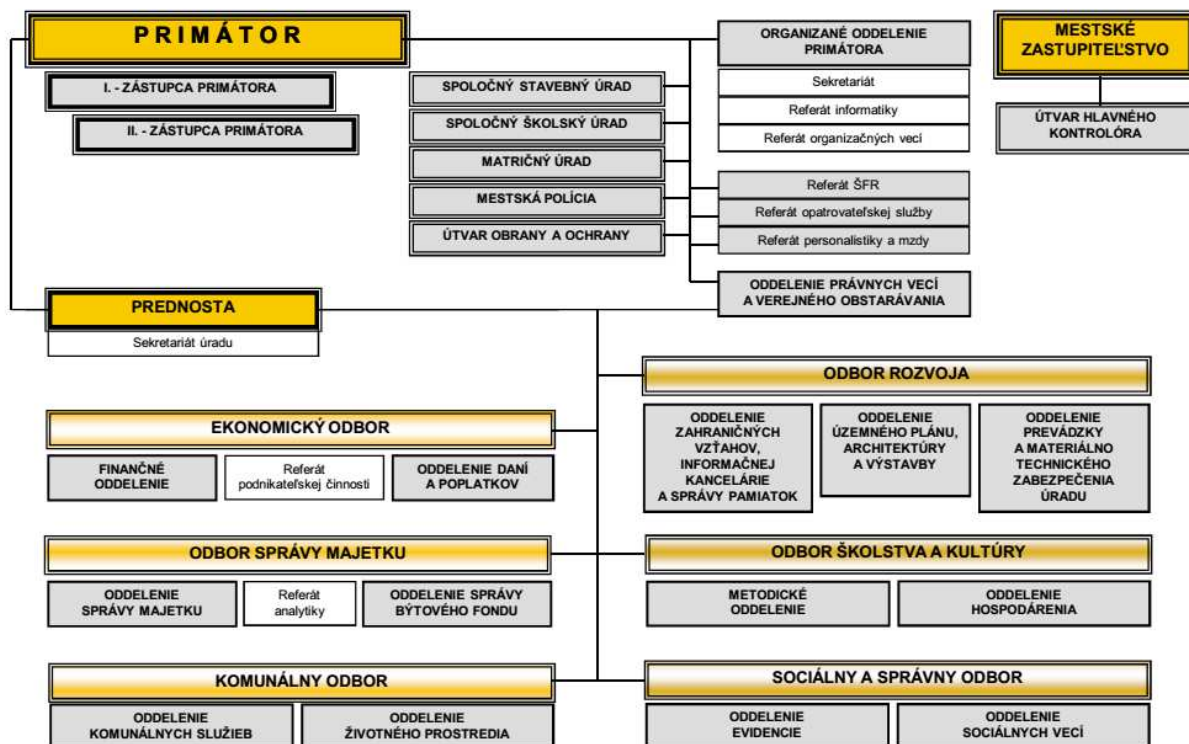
PRIMÁTOR

I. - ZÁSTUPCA PRIMÁTORA

II. - ZÁSTUPCA PRIMÁTORA

SPOLOČNÝ STAVEBNÝ ÚRAD

SPOLOČNÝ ŠKOLSKÝ ÚRAD

MATRIČNÝ ÚRAD

MESTSKÁ POLÍCIA

ÚTVAR OBRANY A OCHRANY

ORGANIZANÉ ODDELENIE PRIMÁTORA

Sekretariát

Referát informatiky

Referát organizačných vecí

Referát ŠFR

Referát opatrovateľskej služby

Referát personalistiky a mzdy

ODDELENIE PRÁVNYCH VECÍ A VEREJNÉHO OBSTARÁVANIA

MESTSKÉ ZASTUPITEĽSTVO

ÚTVAR HLAVNÉHO KONTROLÓRA

PREDNOSTA

Sekretariát úradu

ODBOR ROZVOJA

ODDELENIE ZAHRANIČNÝCH VZŤAHOV, INFORMAČNEJ KANCELÁRIE A SPRÁVY PAMIATOK

ODDELENIE ÚZEMNÉHO PLÁNU, ARCHITEKTÚRY A VÝSTAVBY

ODDELENIE PREVÁDZKY A MATERIÁLNO TECHNICKÉHO ZABEZPEČENIA ÚRADU

EKONOMICKÝ ODBOR

FINANČNÉ ODDELENIE

Referát podnikateľskej činnosti

ODDELENIE DANÍ A POPLATKOV

ODBOR SPRÁVY MAJETKU

ODDELENIE SPRÁVY MAJETKU

Referát analytiky

ODDELENIE SPRÁVY BÝTOVÉHO FONDU

ODBOR ŠKOLSTVA A KULTÚRY

METODICKÉ ODDELENIE

ODDELENIE HOSPODÁRENIA

KOMUNÁLNY ODBOR

ODDELENIE KOMUNÁLNYCH SLUŽIEB

ODDELENIE ŽIVOTNÉHO PROSTREDIA

SOCIÁLNY A SPRÁVNY ODBOR

ODDELENIE EVIDENCIE

ODDELENIE SOCIÁLNYCH VECÍ